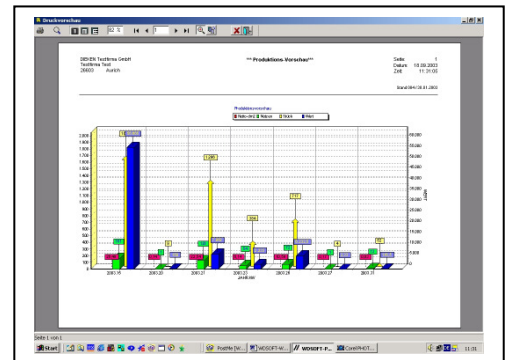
Druckvorschau

82 %

BEVER Testfirma GmbH
Testfirma Test
26603 Aurich

** Produktions-Vorschau**

Seite 1
Datum 18.08.2003
Zeit 11:31:05

Stand 09/4 / 28.01.2003

Produktionsvorschau

Netto-Bed. | Netzwe | Nullen | Wert

2003.19 | 2003.20 | 2003.21 | 2003.23 | 2003.26 | 2003.27 | 2003.31

JAHR/KW

Seite 1 von 1

Start | PostMe [W... | WDSOFT-W... | WDSOFT-P... | CorelPHOT... | 11:31